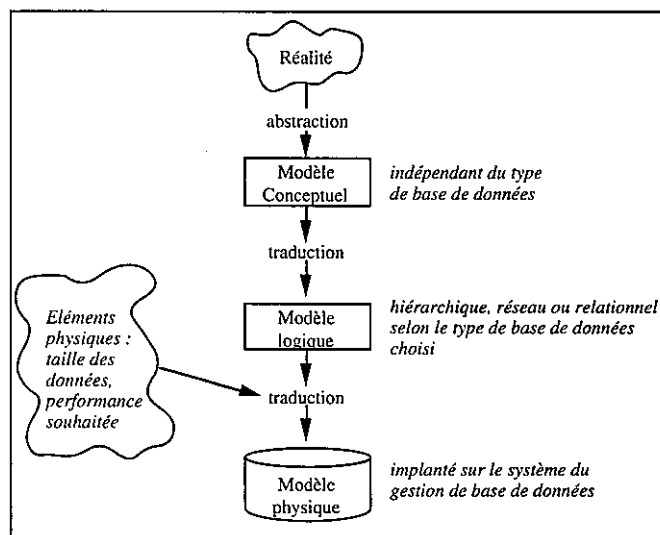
Réalité

abstraction

Modèle Conceptuel

indépendant du type de base de données

traduction

Eléments physiques : taille des données, performance souhaitée

Modèle logique

hiérarchique, réseau ou relationnel selon le type de base de données choisi

traduction

Modèle physique

implanté sur le système du gestion de base de données